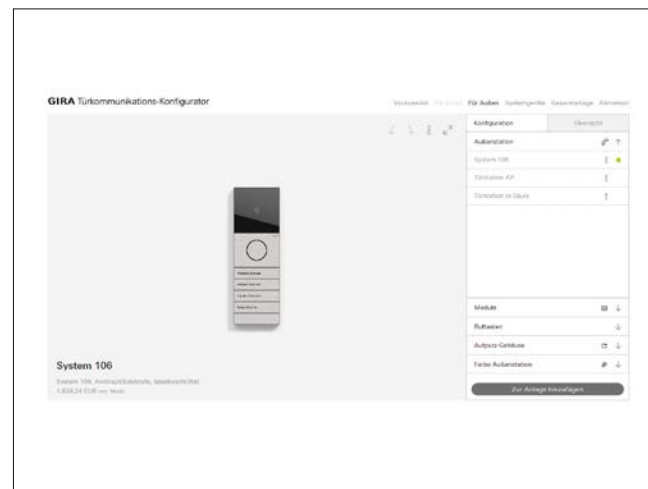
GIRA Türkommunikations-Konfigurator

Voreinstellt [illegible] Für Außen Systemgeräte Gesamtanlage Abmelden

Konfiguration

Übersicht

Außenstation

System 106

Türstation AP

Türstation in Säule

Module

Ruftasten

Aufputz-Gehäuse

Farbe Außenstation

Zur Anlage hinzufügen

System 106

System 106, Anthrazit/Edelstahl, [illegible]
1.838,24 EUR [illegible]